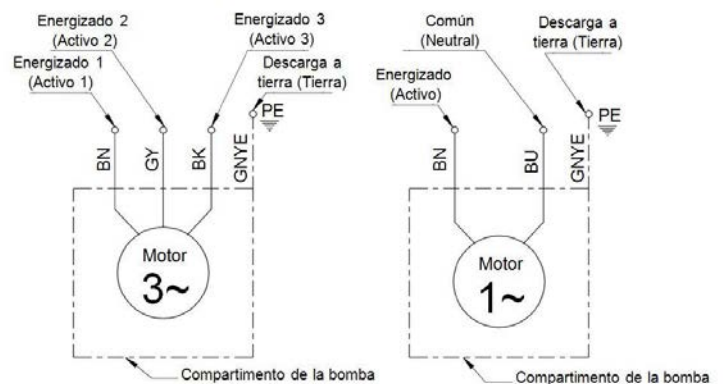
Energizado 2 (Activo 2)

Energizado 1 (Activo 1)

Energizado 3 (Activo 3)

Descarga a tierra (Tierra)

PE

BN

GY

BK

GNYE

Motor

3~

Compartimento de la bomba

Común (Neutral)

Descarga a tierra (Tierra)

Energizado (Activo)

PE

BN

BU

GNYE

Motor

1~

Compartimento de la bomba